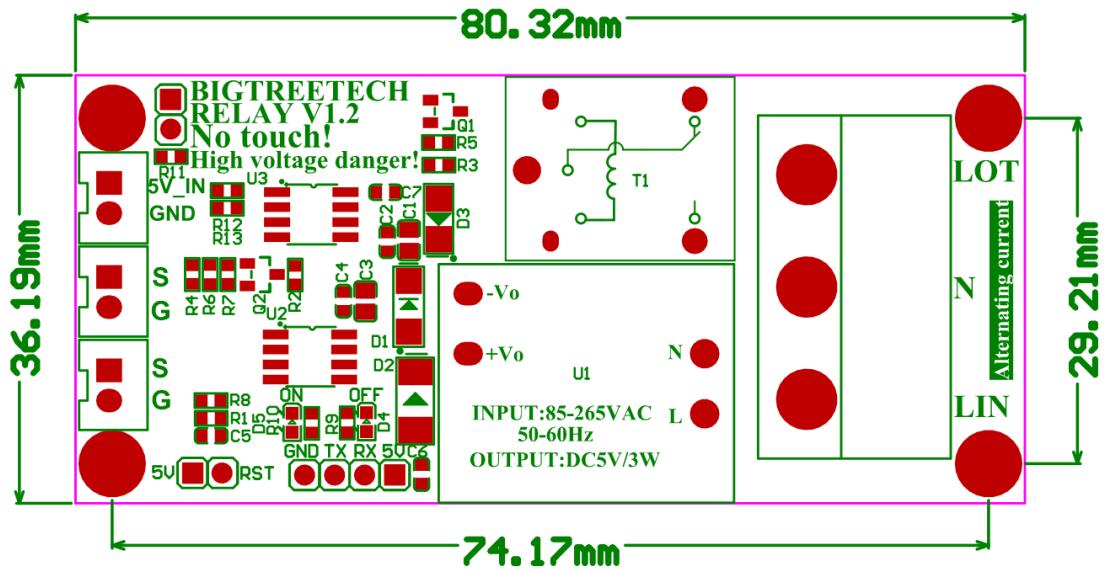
80.32mm

BIGTREETECH
RELAY V1.2
No touch!
High voltage danger!

R11
5V_IN
GND
U3
C7
Q1
R5
R3
R12
R13
C2
C1
D3
T1
S
G
R4
R6
R7
Q2
R2
C4
C3
U2
-Vo
D1
D2
+Vo
U1
N
S
G
R8
R1
C5
D5
R10
ON
R9
OFF
D4
INPUT:85-265VAC
50-60Hz
OUTPUT:DC5V/3W
L
GND TX RX 5V C6
5V
RST
LOT
Alternating current
N
LIN

36.19mm
29.21mm
74.17mm